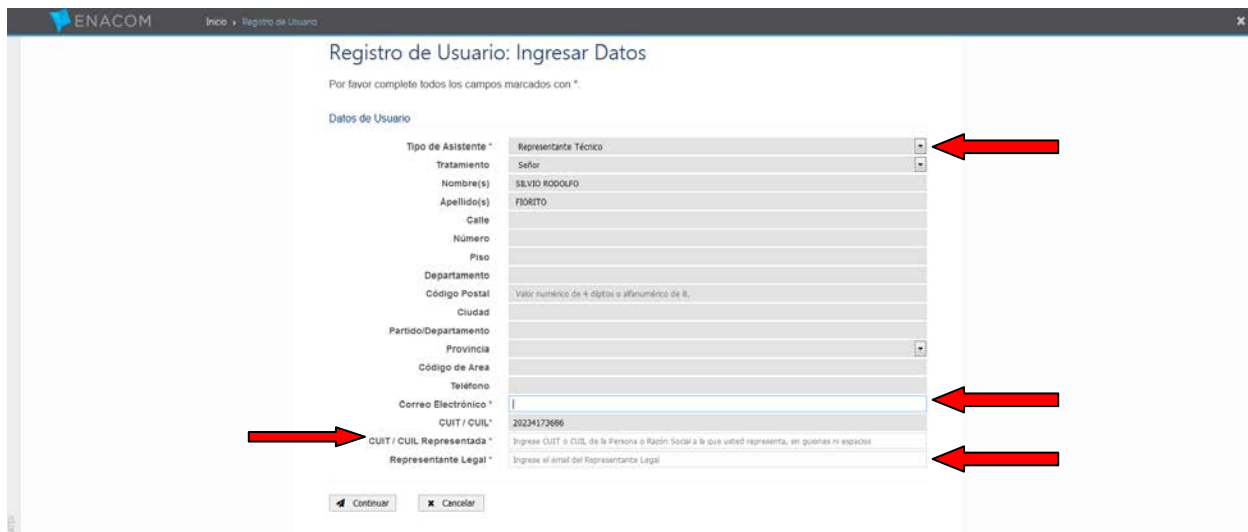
ENACOM Inicio › Registro de Usuario

Registro de Usuario: Ingresar Datos

Por favor complete todos los campos marcados con *.

Datos de Usuario

| | |
|---|---|
| Tipo de Asistente * | Representante Técnico |
| Tratamiento | Señor |
| Nombre(s) | SILVIO RODOLFO |
| Apellido(s) | FIORITO |
| Calle | |
| Número | |
| Piso | |
| Departamento | |
| Código Postal | Valor numérico de 4 dígitos o alfanumérico de 8. |
| Ciudad | |
| Partido/Departamento | |
| Provincia | |
| Código de Area | |
| Teléfono | |
| Correo Electrónico * | |
| CUIT / CUIL* | 20234173686 |
| CUIT / CUIL Representada * | Ingrese CUIT o CUIL de la Persona o Razón Social a la que usted representa, sin guiones ni espacios |
| Representante Legal * | Ingrese el email del Representante Legal |

Continuar ✖ Cancelar